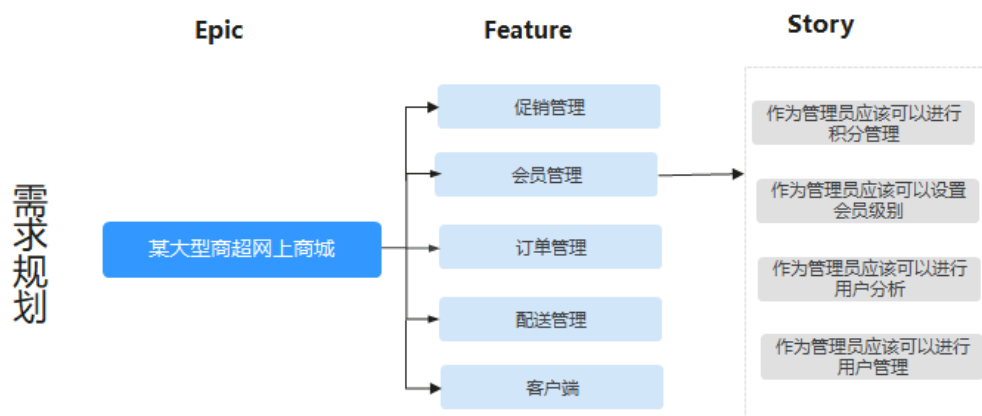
Epic

Feature

Story

需求规划

某大型商超网上商城

促销管理

会员管理

订单管理

配送管理

客户端

作为管理员应该可以进行积分管理

作为管理员应该可以设置会员级别

作为管理员应该可以进行用户分析

作为管理员应该可以进行用户管理